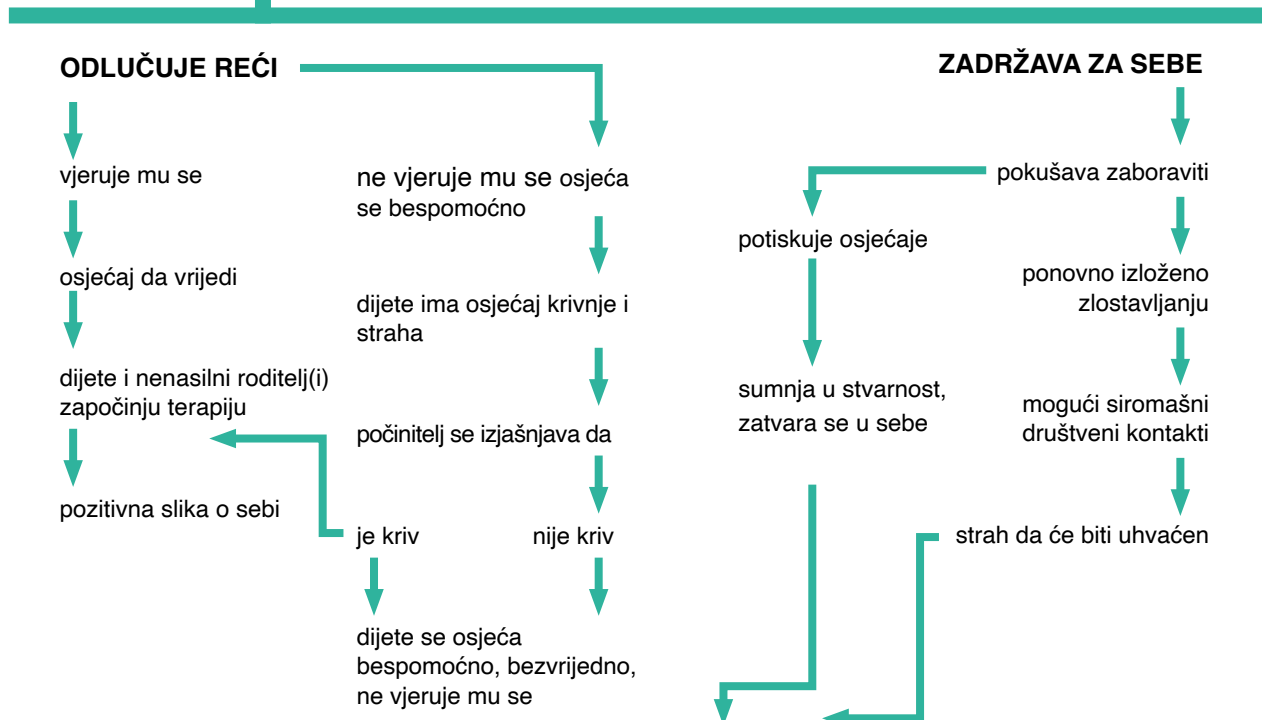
ODLUČUJE REĆI

ZADRŽAVA ZA SEBE

vjeruje mu se

osjećaj da vrijedi

dijete i nenasilni roditelj(i) započinju terapiju

pozitivna slika o sebi

ne vjeruje mu se osjeća se bespomoćno

dijete ima osjećaj krivnje i straha

počinitelj se izjašnjava da

je kriv

nije kriv

dijete se osjeća bespomoćno, bezvrijedno, ne vjeruje mu se

pokušava zaboraviti

potiskuje osjećaje

sumnja u stvarnost, zatvara se u sebe

ponovno izloženo zlostavljanju

mogući siromašni društveni kontakti

strah da će biti uhvaćen